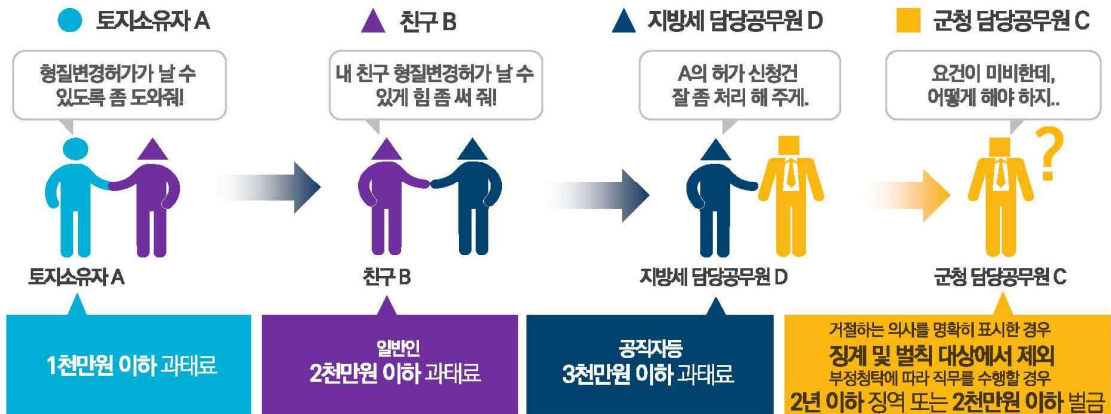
토지소유자 A

형질변경허가가 날 수 있도록 좀 도와줘!

토지소유자 A

1천만원 이하 과태료

친구 B

내 친구 형질변경허가가 날 수 있게 힘 좀 써 줘!

친구 B

일반인
2천만원 이하 과태료

지방세 담당공무원 D

A의 허가 신청건 잘 좀 처리 해 주게.

지방세 담당공무원 D

공직자등
3천만원 이하 과태료

군청 담당공무원 C

요건이 미비한데, 어떻게 해야 하지..

?

군청 담당공무원 C

거절하는 의사를 명확히 표시한 경우
징계 및 벌칙 대상에서 제외
부정청탁에 따라 직무를 수행할 경우
2년 이하 징역 또는 2천만원 이하 벌금